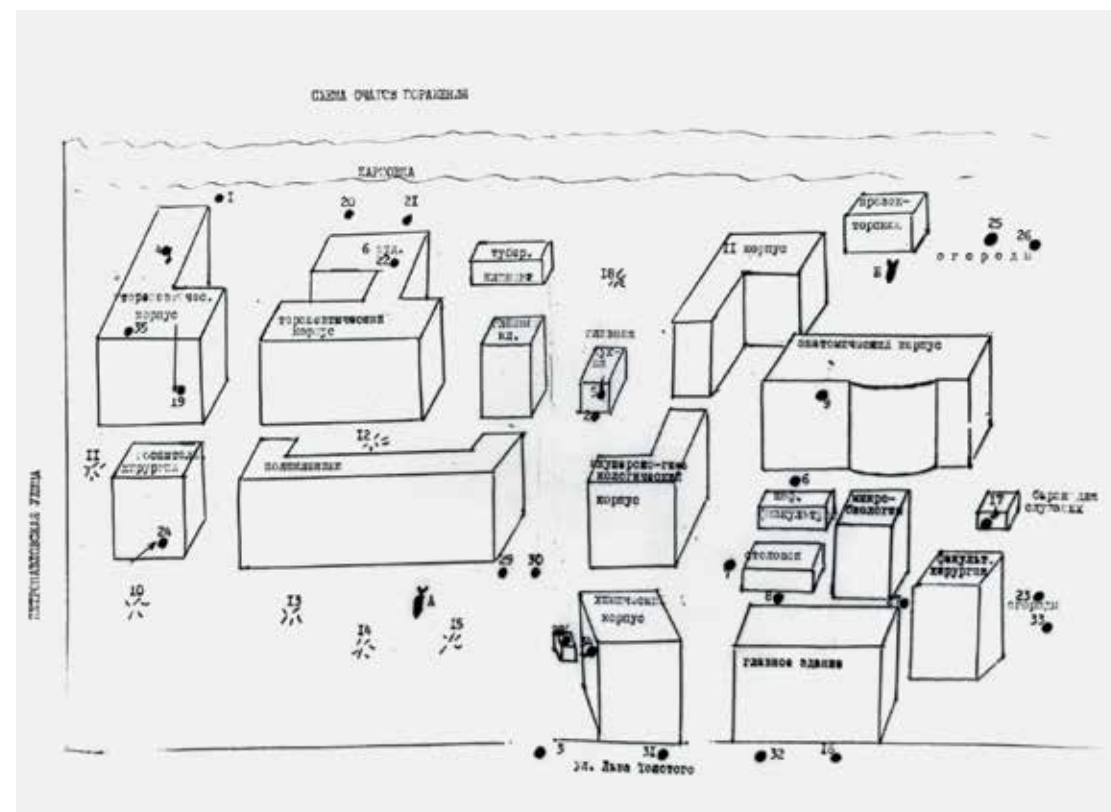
СХЕМА ОЧАГОВ ПОРАЖЕНИЯ

КАРПОВКА

I
20
2I
25
26
провзк-торская
огороды
Б
4
торакальн. корпус
35
19
6 зда.
22
торакальный корпус
тубер. клиника
18
II корпус
анатомический корпус
9
глазная
12
поликлиника
II
госпит. хирургия
24
оторино-ларингологический корпус
6
неф. клиника
микро-биология
17
барак для случайн.
столовая
7
8
факульт. хирургия
23
огороды
33
10
I3
A
I4
I5
29
30
химический корпус
главное здание
3
31
32
I6
ул. Льва Толстого

ПЕТРОПАВЛОВСКАЯ УЛИЦА